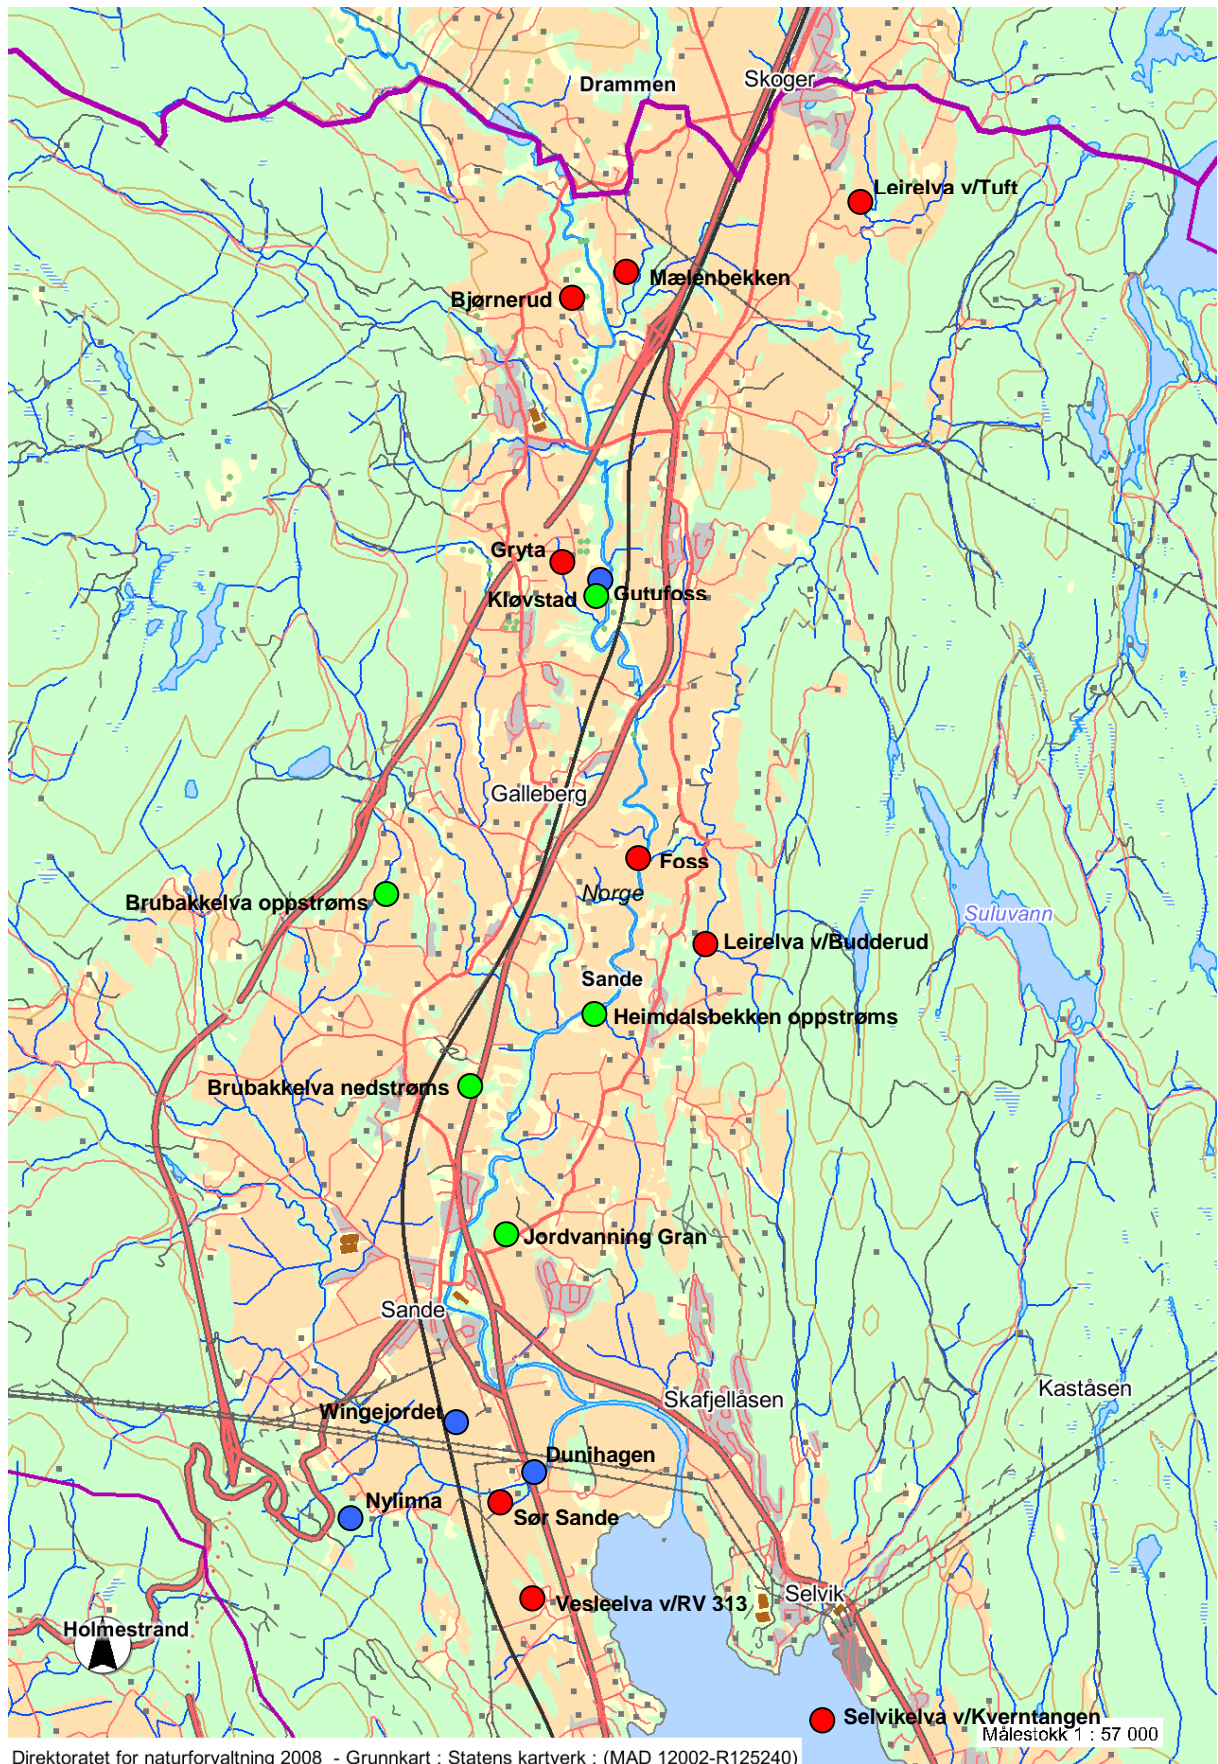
Drammen
Skoger
Leirelva v/Tuft
Mælenbekken
Bjørnerud
Gryta
Kløvstad
Gutufoss
Galleberg
Foss
Norge
Brubakkelva oppstrøms
Suluvann
Leirelva v/Budderud
Sande
Heimdalsbekken oppstrøms
Brubakkelva nedstrøms
Jordvanning Gran
Sande
Skafjellåsen
Kaståsen
Wingejordet
Dunihagen
Nylinna
Sør Sande
Selvik
Vesleelva v/RV 313
Holmestrand
Selvikelva v/Kverntangen
Målestokk 1 : 57 000
Direktoratet for naturforvaltning 2008 - Grunnkart : Statens kartverk : (MAD 12002-R125240)